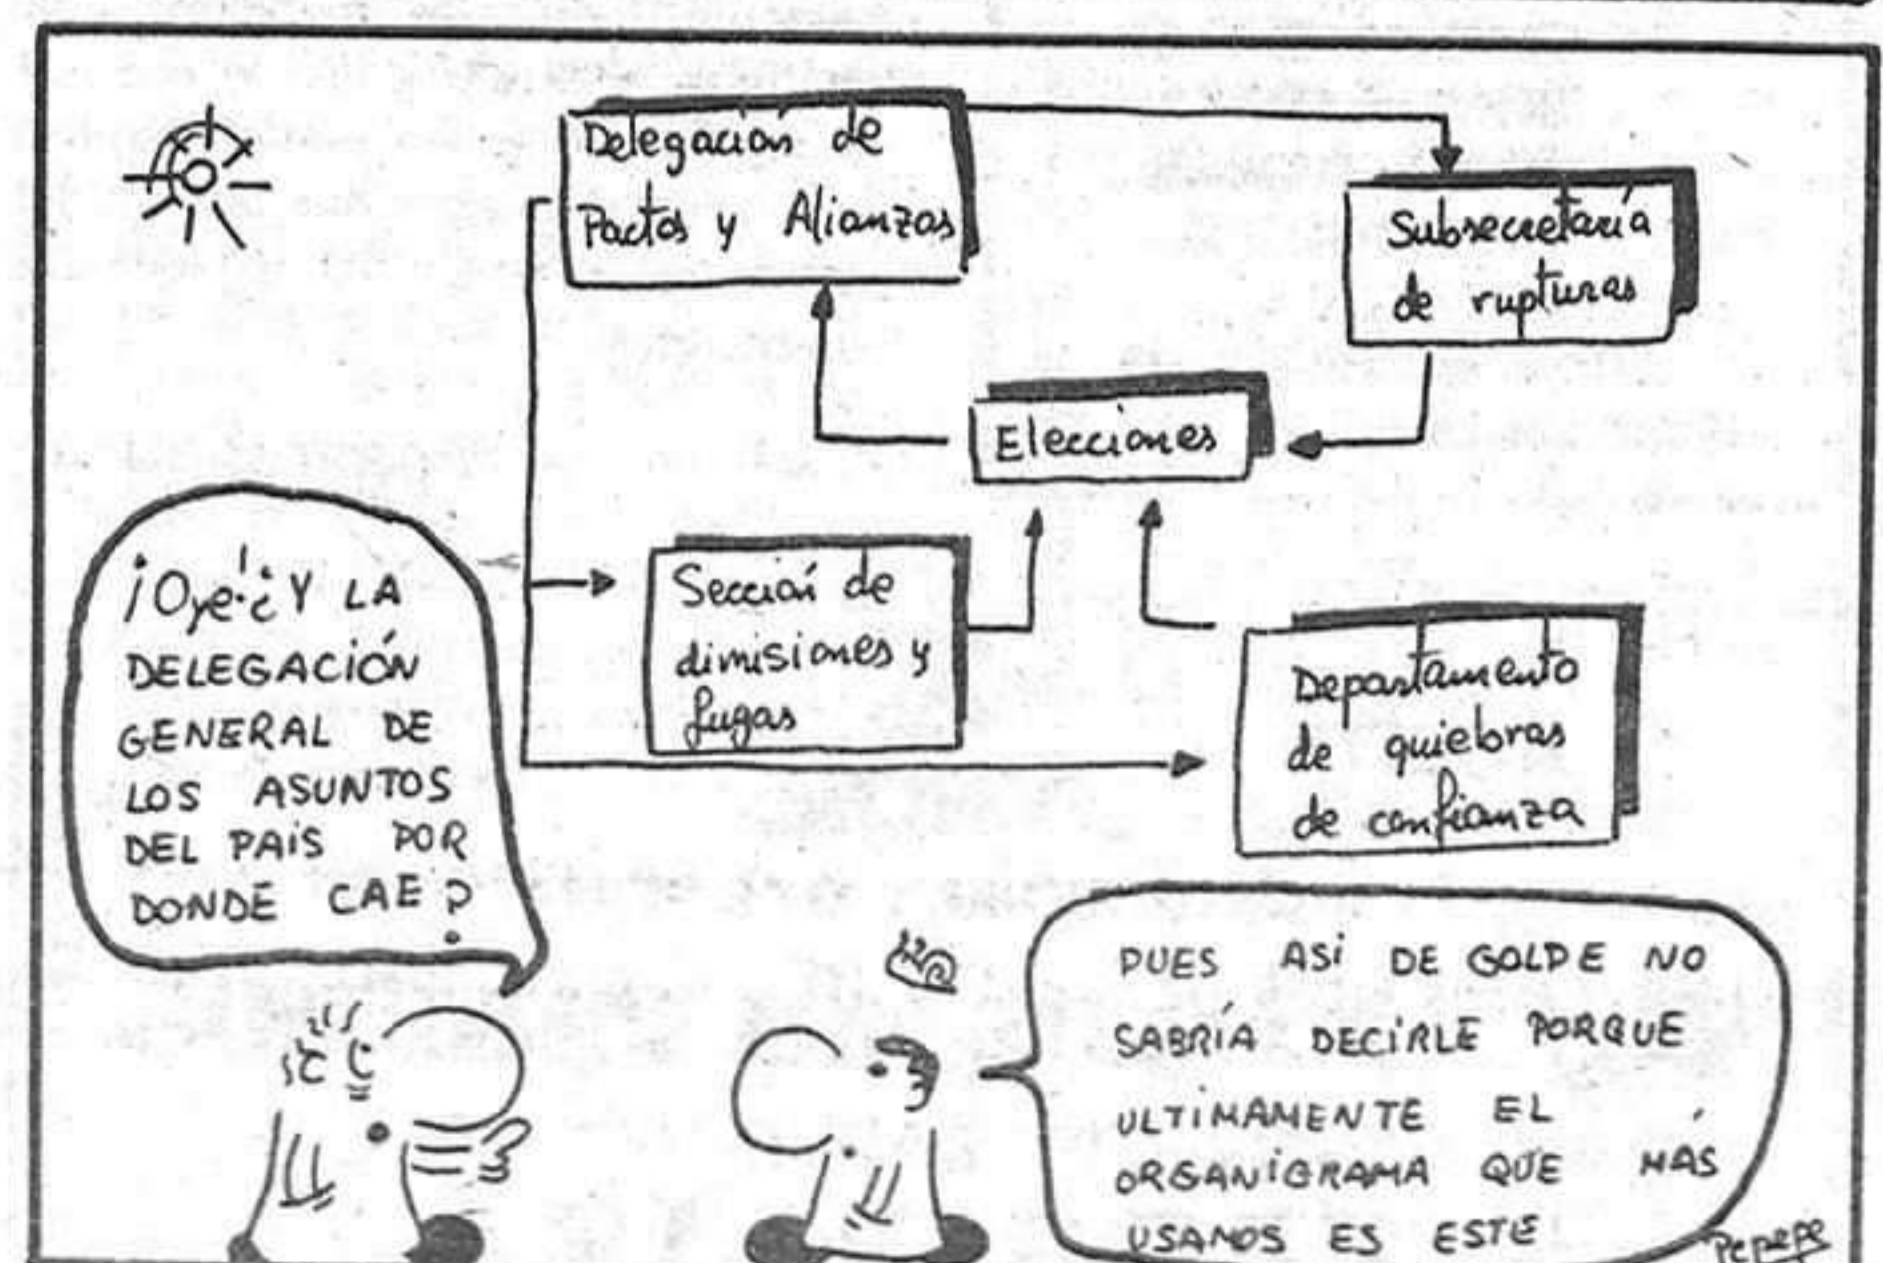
Delegación de Pactos y Alianzas

Subsecretaría de rupturas

Elecciones

Sección de dimisiones y fugas

Departamento de quiebras de confianza

¡Oye! ¿Y LA DELEGACIÓN GENERAL DE LOS ASUNTOS DEL PAIS POR DONDE CAE?

PUES ASÍ DE GOLPE NO SABRÍA DECIRLE PORQUE ULTIMAMENTE EL ORGANIGRAMA QUE MAS USAMOS ES ESTE

Pepepe